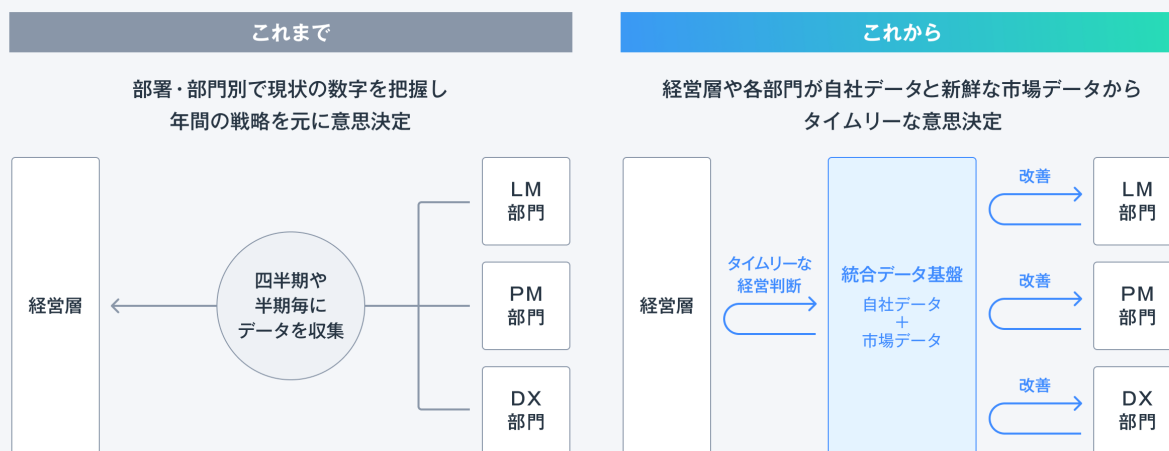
これまで

部署・部門別で現状の数字を把握し
年間の戦略を元に意思決定

経営層

四半期や
半期毎に
データを収集

LM
部門

PM
部門

DX
部門

これから

経営層や各部門が自社データと新鮮な市場データから
タイムリーな意思決定

経営層

タイムリーな
経営判断

統合データ基盤
自社データ
+
市場データ

改善

LM
部門

改善

PM
部門

改善

DX
部門